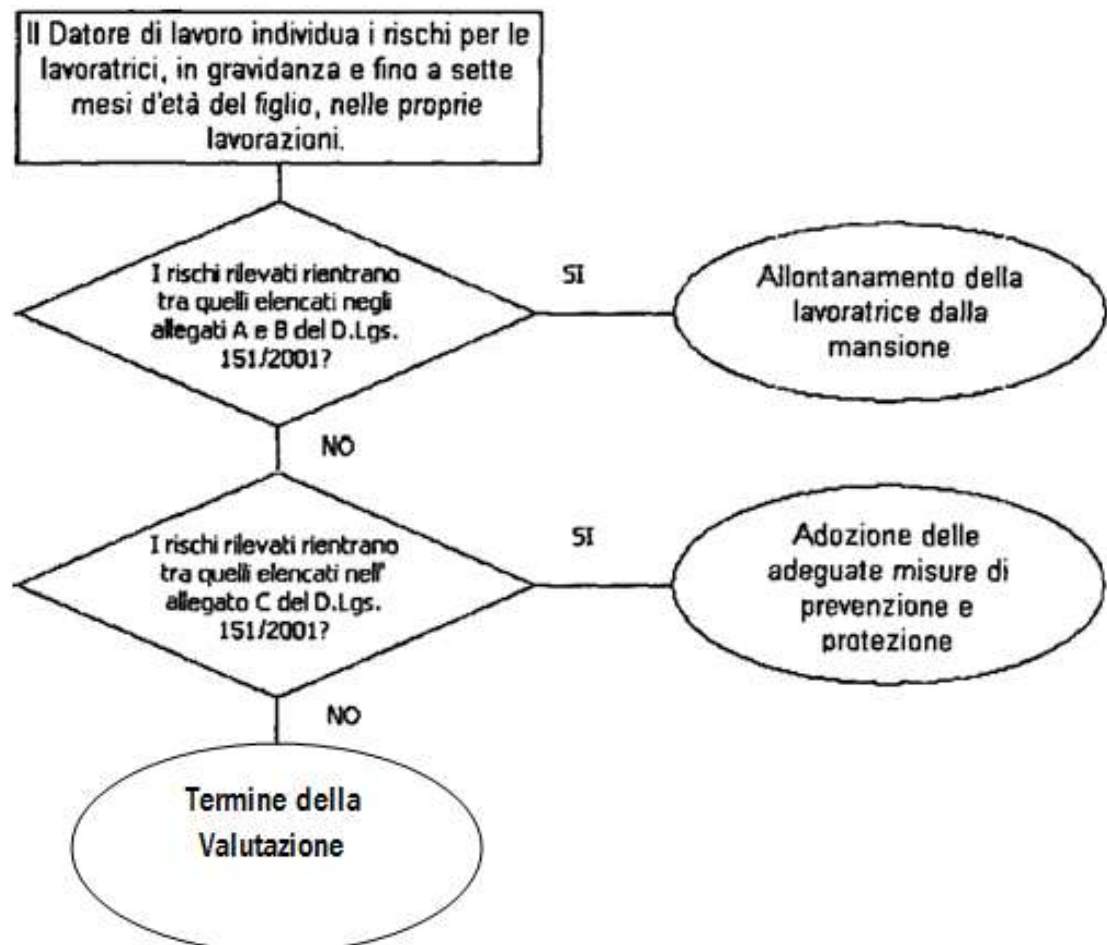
Il Datore di lavoro individua i rischi per le lavoratrici, in gravidanza e fino a sette mesi d'età del figlio, nelle proprie lavorazioni.

I rischi rilevati rientrano tra quelli elencati negli allegati A e B del D.Lgs. 151/2001?

SI

Allontanamento della lavoratrice dalla mansione

NO

I rischi rilevati rientrano tra quelli elencati nell' allegato C del D.Lgs. 151/2001?

SI

Adozione delle adeguate misure di prevenzione e protezione

NO

Termine della Valutazione